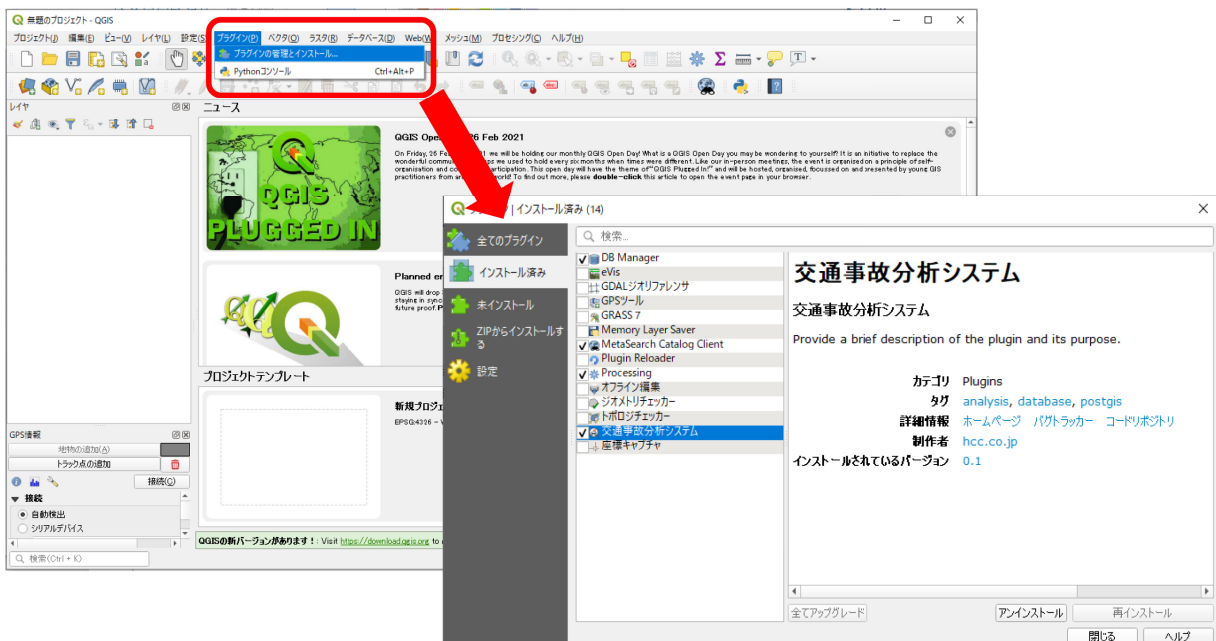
無題のプロジェクト - QGIS

プロジェクト(J) 編集(E) ビュー(V) レイヤ(L) 設定(S) プラグイン(P) ベクタ(O) ラスタ(R) データベース(D) Web(W) メッシュ(M) プロセシング(C) ヘルプ(H)

プラグインの管理とインストール...
Pythonコンソール Ctrl+Alt+P

レイヤ

ニュース

QGIS Open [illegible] 26 Feb 2021

On Friday, 26 Feb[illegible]1 we will be holding our monthly QGIS Open Day! What is a QGIS Open Day you may be wondering to yourself? It is an initiative to replace the wonderful commu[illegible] we used to hold every six months when times were different. Like our in-person meetings, the event is organised on a principle of self-organisation and co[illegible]participation. This open day will have the theme of "QGIS Plugged In!" and will be hosted, organised, focussed on and presented by young GIS practitioners from a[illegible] world! To find out more, please double-click this article to open the event page in your browser.

QGIS PLUGGED IN

Planned en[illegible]

QGIS will drop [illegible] staying in sync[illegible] future proof P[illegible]

プロジェクトテンプレート

新規プロジェ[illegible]
EPSG:4326 - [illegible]

GPS情報
地物の追加(A)
トラック点の追加
接続(C)
接続
自動検出
シリアルデバイス

QGISの新バージョンがあります！: Visit https://download.qgis.org to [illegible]

検索 (Ctrl + K)

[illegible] | インストール済み (14)

全てのプラグイン
インストール済み
未インストール
ZIPからインストールする
設定

検索...

DB Manager
eVis
GDALジオリファレンサ
GPSツール
GRASS 7
Memory Layer Saver
MetaSearch Catalog Client
Plugin Reloader
Processing
オフライン編集
ジオメトリチェッカー
トポロジチェッカー
交通事故分析システム
座標キャプチャ

交通事故分析システム

交通事故分析システム

Provide a brief description of the plugin and its purpose.

カテゴリ Plugins
タグ analysis, database, postgis
詳細情報 ホームページ バグトラッカー コードリポジトリ
制作者 hcc.co.jp
インストールされているバージョン 0.1

全てアップグレード
アンインストール
再インストール
閉じる
ヘルプ